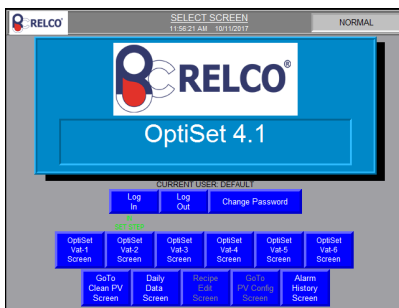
RELCO®

SELECT SCREEN
11:58:21 AM 10/11/2017

NORMAL

RELCO®

OptiSet 4.1

CURRENT USER: DEFAULT

Log In

Log Out

Change Password

OptiSet Vat-1 Screen

OptiSet Vat-2 Screen

OptiSet Vat-3 Screen

OptiSet Vat-4 Screen

OptiSet Vat-5 Screen

OptiSet Vat-6 Screen

GoTo Clean PV Screen

Daily Data Screen

Recipe Edit Screen

GoTo PV Config Screen

Alarm History Screen